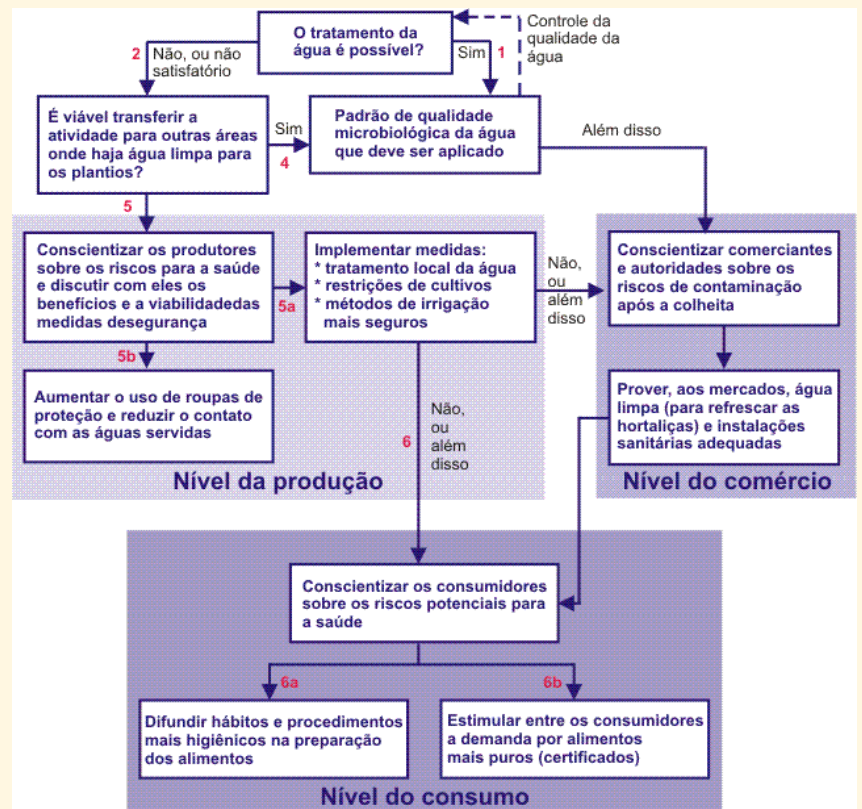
O tratamento da água é possível?

Controle da qualidade da água

2 Não, ou não satisfatório

Sim 1

É viável transferir a atividade para outras áreas onde haja água limpa para os plantios?

Sim 4

Padrão de qualidade microbiológica da água que deve ser aplicado

Além disso

5

Conscientizar os produtores sobre os riscos para a saúde e discutir com eles os benefícios e a viabilidadedas medidas desegurança

5a

Implementar medidas:
* tratamento local da água
* restrições de cultivos
* métodos de irrigação mais seguros

Não, ou além disso

Conscientizar comerciantes e autoridades sobre os riscos de contaminação após a colheita

5b

Aumentar o uso de roupas de proteção e reduzir o contato com as águas servidas

Não, ou além disso

6

Prover, aos mercados, água limpa (para refrescar as hortaliças) e instalações sanitárias adequadas

Nível da produção

Nível do comércio

Conscientizar os consumidores sobre os riscos potenciais para a saúde

6a

6b

Difundir hábitos e procedimentos mais higiênicos na preparação dos alimentos

Estimular entre os consumidores a demanda por alimentos mais puros (certificados)

Nível do consumo